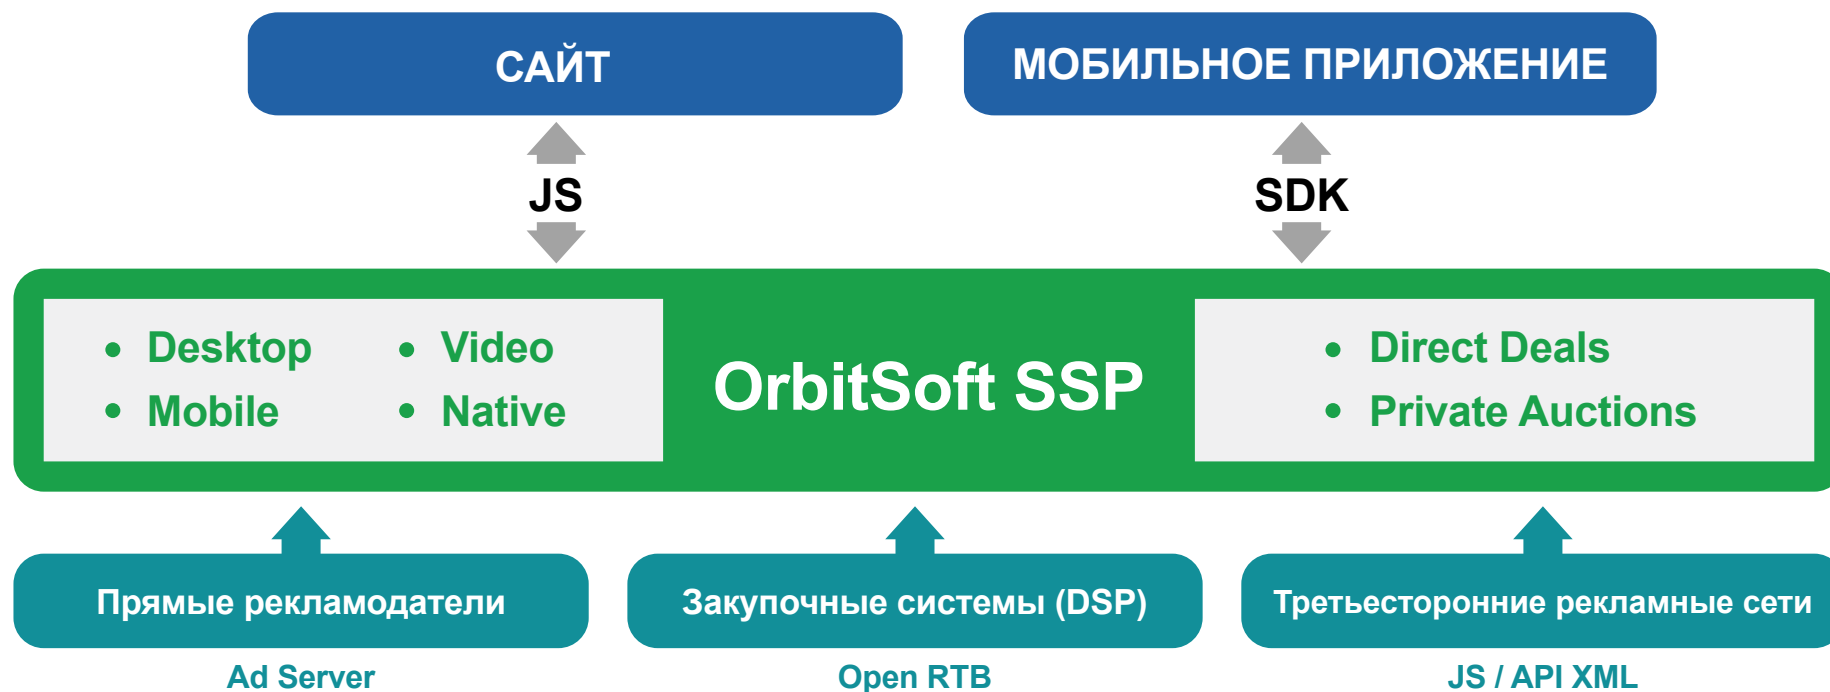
САЙТ

МОБИЛЬНОЕ ПРИЛОЖЕНИЕ

JS

SDK

• Desktop
• Mobile
• Video
• Native

OrbitSoft SSP

• Direct Deals
• Private Auctions

Прямые рекламодатели

Ad Server

Закупочные системы (DSP)

Open RTB

Третьесторонние рекламные сети

JS / API XML